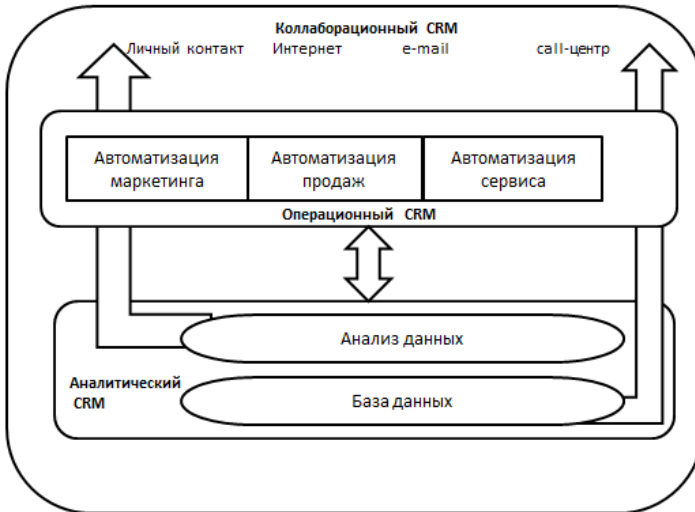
Коллаборационный CRM

Личный контакт Интернет e-mail call-центр

| Автоматизация маркетинга | Автоматизация продаж | Автоматизация сервиса |
|---|---|---|

Операционный CRM

Анализ данных

Аналитический CRM

База данных